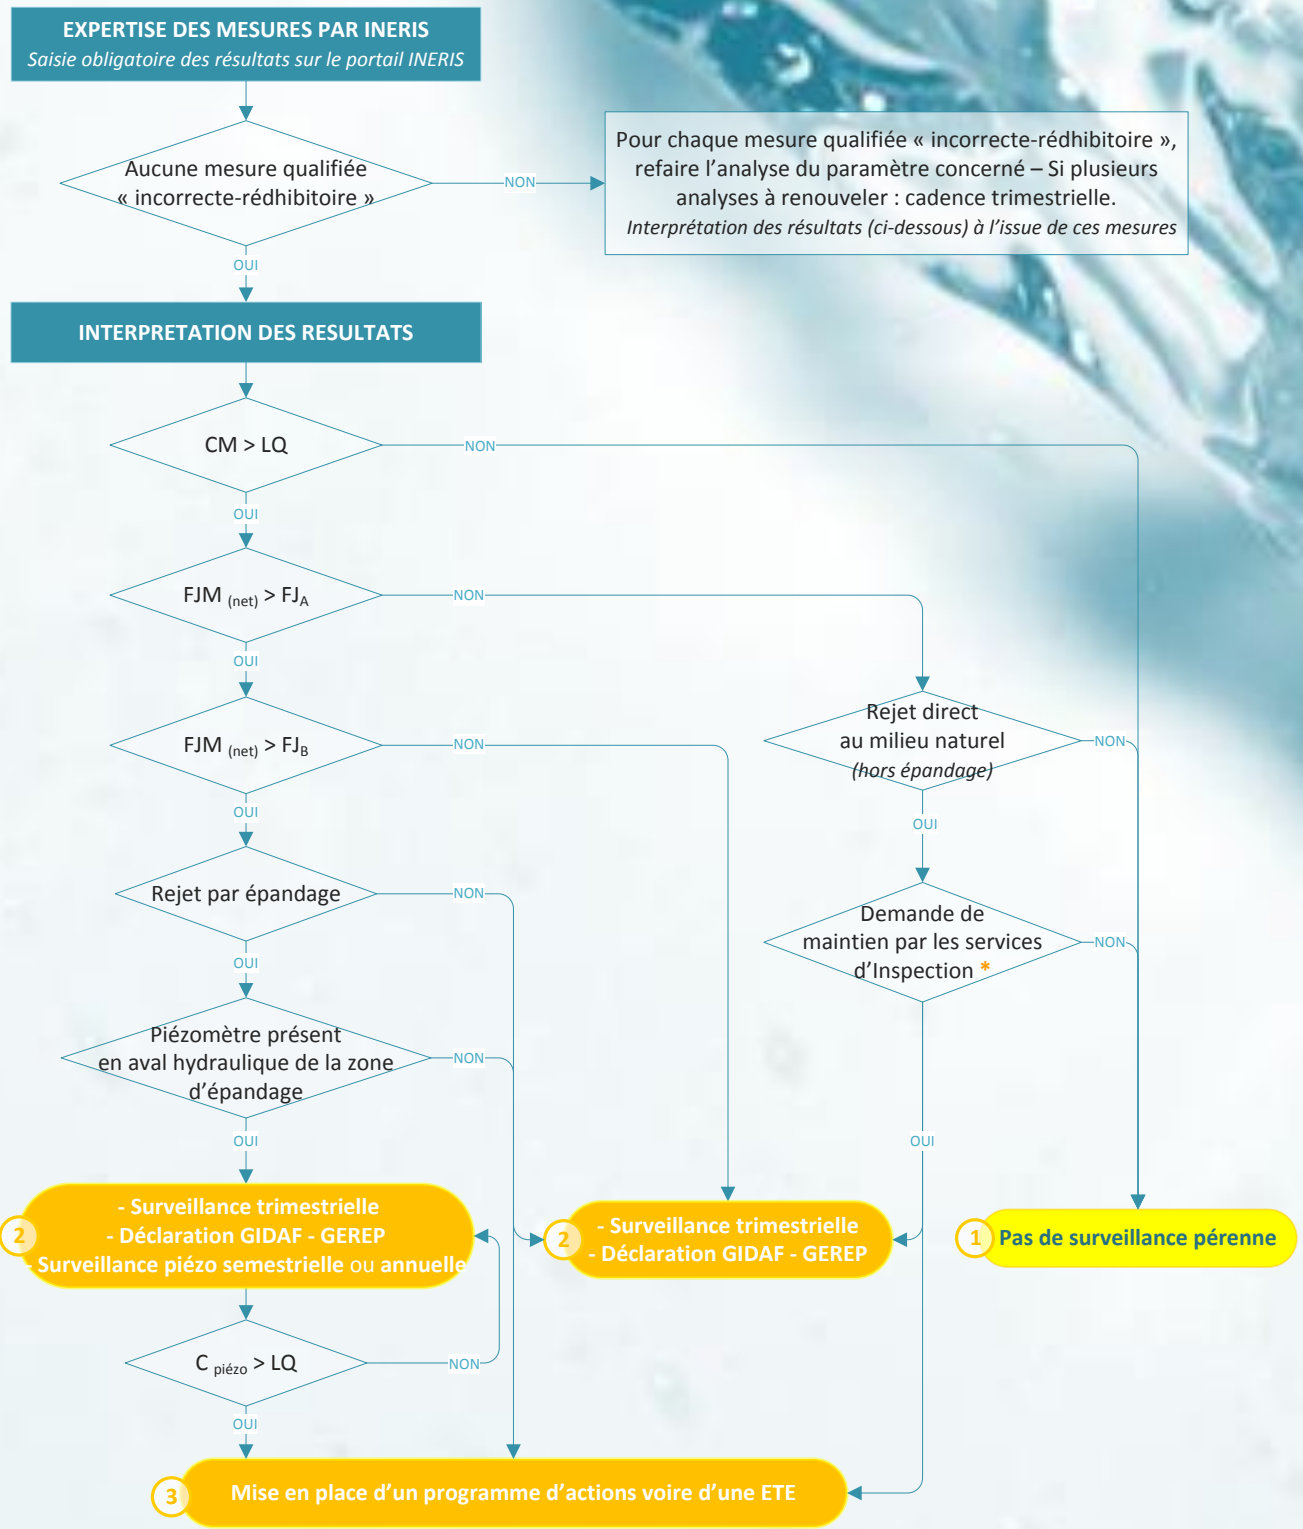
EXPERTISE DES MESURES PAR INERIS
Saisie obligatoire des résultats sur le portail INERIS

Aucune mesure qualifiée « incorrecte-rédhibitoire »

NON

Pour chaque mesure qualifiée « incorrecte-rédhibitoire », refaire l'analyse du paramètre concerné – Si plusieurs analyses à renouveler : cadence trimestrielle.
Interprétation des résultats (ci-dessous) à l'issue de ces mesures

OUI

INTERPRETATION DES RESULTATS

CM > LQ

NON

OUI

FJM $_{(net)}$ > FJ$_A$

NON

OUI

FJM $_{(net)}$ > FJ$_B$

NON

Rejet direct au milieu naturel (hors épandage)

NON

OUI

OUI

Rejet par épandage

NON

Demande de maintien par les services d'Inspection *

NON

OUI

Piézomètre présent en aval hydraulique de la zone d'épandage

NON

OUI

OUI

2 - Surveillance trimestrielle
- Déclaration GIDAF - GEREP
- Surveillance piézo semestrielle ou annuelle

2 - Surveillance trimestrielle
- Déclaration GIDAF - GEREP

1 Pas de surveillance pérenne

C $_{piézo}$ > LQ

NON

OUI

3 Mise en place d'un programme d'actions voire d'une ETE